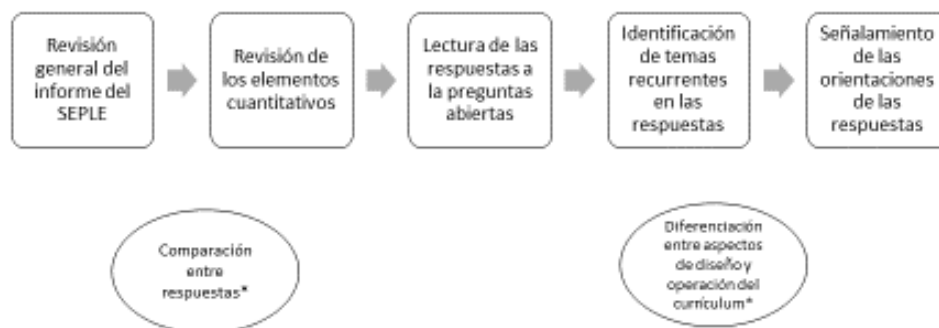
Revisión general del informe del SEPLE

Revisión de los elementos cuantitativos

Lectura de las respuestas a la preguntas abiertas

Identificación de temas recurrentes en las respuestas

Señalamiento de las orientaciones de las respuestas

Comparación entre respuestas*

Diferenciación entre aspectos de diseño y operación del currículum*